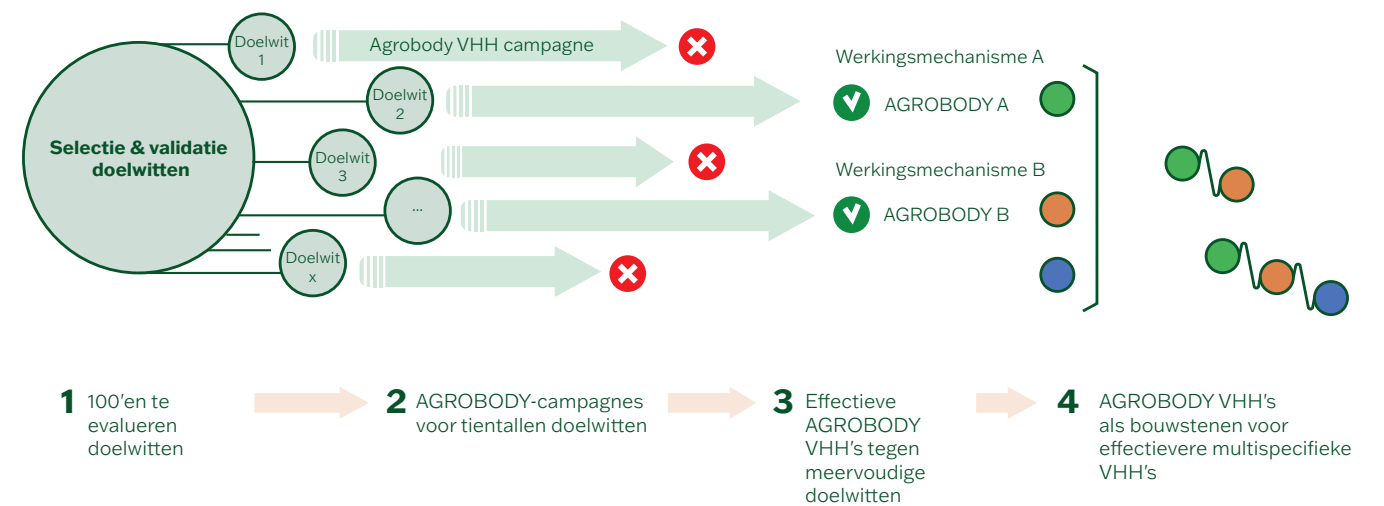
Selectie & validatie doelwitten

Doelwit 1

Agrobody VHH campagne

Doelwit 2

Doelwit 3

...

Doelwit x

Werkingsmechanisme A

AGROBODY A

Werkingsmechanisme B

AGROBODY B

1 100'en te evalueren doelwitten

2 AGROBODY-campagnes voor tientallen doelwitten

3 Effectieve AGROBODY VHH's tegen meervoudige doelwitten

4 AGROBODY VHH's als bouwstenen voor effectievere multispecifieke VHH's